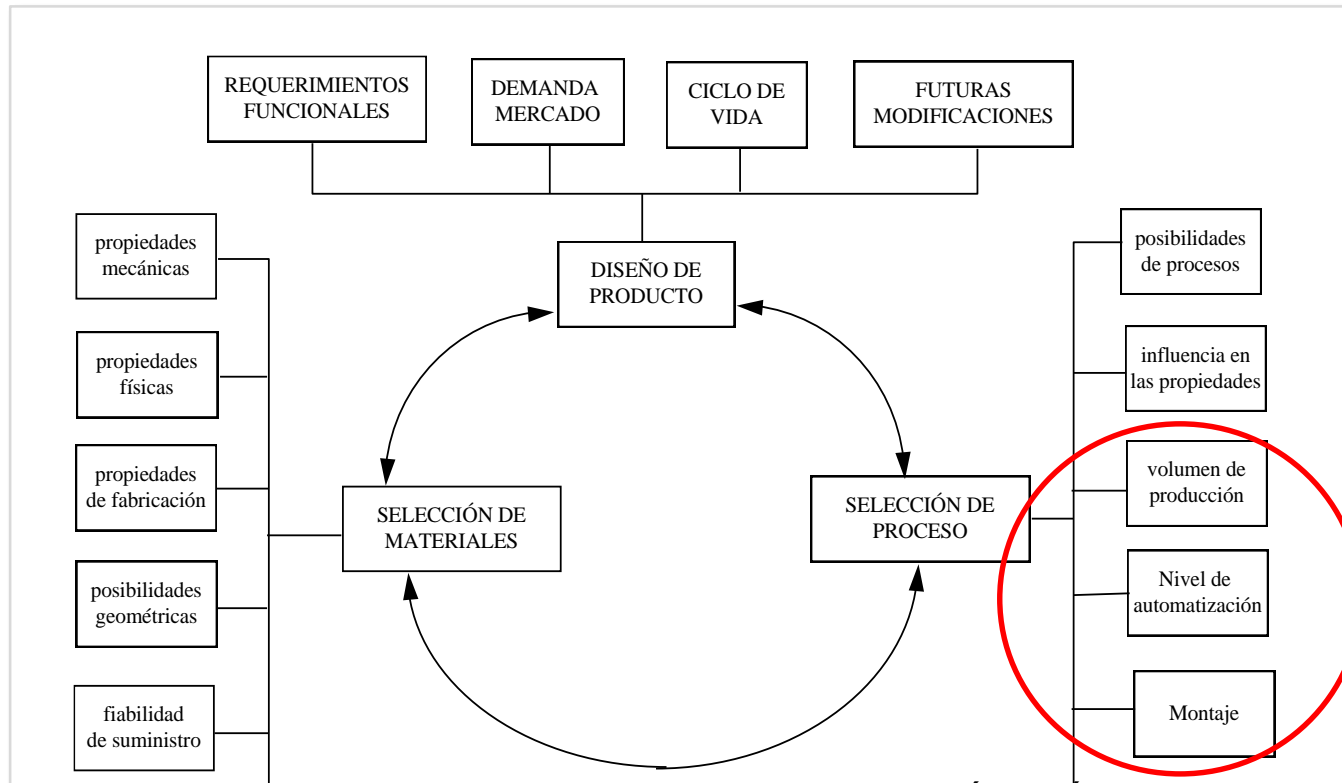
REQUERIMIENTOS FUNCIONALES

DEMANDA MERCADO

CICLO DE VIDA

FUTURAS MODIFICACIONES

DISEÑO DE PRODUCTO

propiedades mecánicas

propiedades físicas

propiedades de fabricación

posibilidades geométricas

fiabilidad de suministro

SELECCIÓN DE MATERIALES

SELECCIÓN DE PROCESO

posibilidades de procesos

influencia en las propiedades

volumen de producción

Nivel de automatización

Montaje